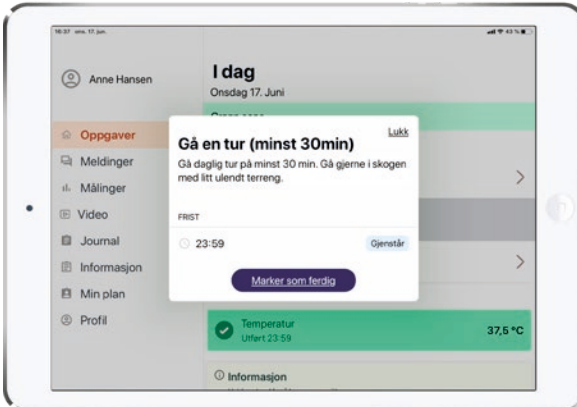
16:37 ons. 17. jun.

43 %

Anne Hansen

Oppgaver
Meldinger
Målinger
Video
Journal
Informasjon
Min plan
Profil

I dag
Onsdag 17. Juni

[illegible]

Gå en tur (minst 30min)

Lukk

Gå daglig tur på minst 30 min. Gå gjerne i skogen med litt ulendt terreng.

FRIST

23:59

Gjenstår

Marker som ferdig

Temperatur
Utført 23:59

37,5 °C

Informasjon
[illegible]